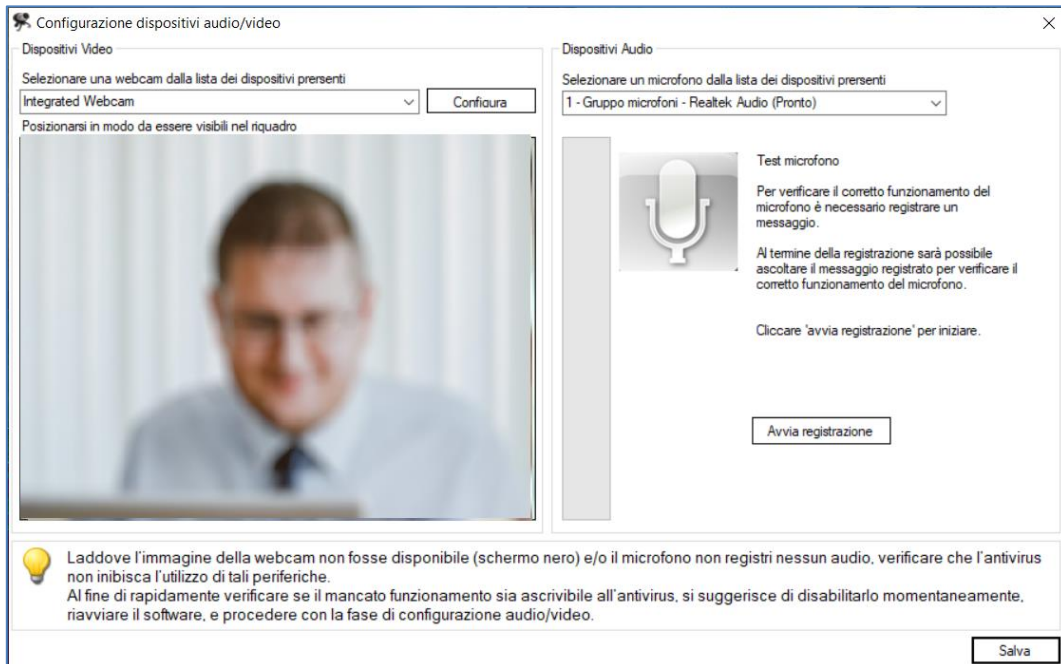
Configurazione dispositivi audio/video

×

Dispositivi Video

Selezionare una webcam dalla lista dei dispositivi presenti

Integrated Webcam

Configura

Posizionarsi in modo da essere visibili nel riquadro

Dispositivi Audio

Selezionare un microfono dalla lista dei dispositivi presenti

1 - Gruppo microfoni - Realtek Audio (Pronto)

Test microfono

Per verificare il corretto funzionamento del microfono è necessario registrare un messaggio.

Al termine della registrazione sarà possibile ascoltare il messaggio registrato per verificare il corretto funzionamento del microfono.

Cliccare 'avvia registrazione' per iniziare.

Avvia registrazione

Laddove l'immagine della webcam non fosse disponibile (schermo nero) e/o il microfono non registri nessun audio, verificare che l'antivirus non inibisca l'utilizzo di tali periferiche.
Al fine di rapidamente verificare se il mancato funzionamento sia ascrivibile all'antivirus, si suggerisce di disabilitarlo momentaneamente, riavviare il software, e procedere con la fase di configurazione audio/video.

Salva